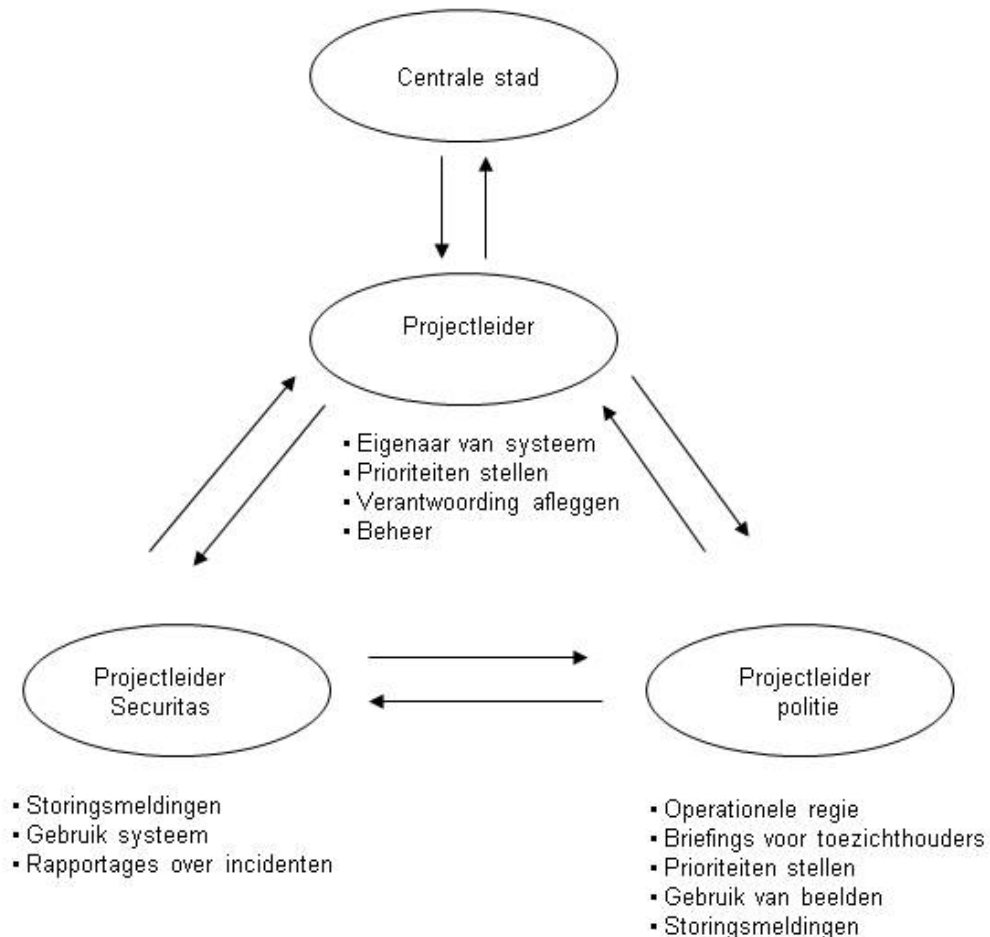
Centrale stad

Projectleider

- Eigenaar van systeem
- Prioriteiten stellen
- Verantwoording afleggen
- Beheer

Projectleider Securitas

- Storingsmeldingen
- Gebruik systeem
- Rapportages over incidenten

Projectleider politie

- Operationele regie
- Briefings voor toezichthouders
- Prioriteiten stellen
- Gebruik van beelden
- Storingsmeldingen